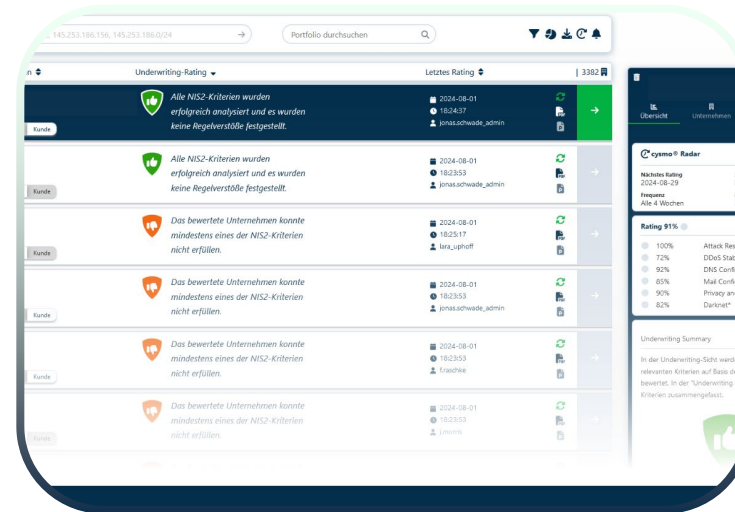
145.253.186.156, 145.253.186.0/24

Portfolio durchsuchen

n ⇕ Underwriting-Rating ▾ Letztes Rating ⇕ | 3382

Kunde
Alle NIS2-Kriterien wurden erfolgreich analysiert und es wurden keine Regelverstöße festgestellt.
2024-08-01
18:24:37
jonas.schwade_admin

Kunde
Alle NIS2-Kriterien wurden erfolgreich analysiert und es wurden keine Regelverstöße festgestellt.
2024-08-01
18:23:53
jonas.schwade_admin

Kunde
Das bewertete Unternehmen konnte mindestens eines der NIS2-Kriterien nicht erfüllen.
2024-08-01
18:25:17
lara_uphoff

Kunde
Das bewertete Unternehmen konnte mindestens eines der NIS2-Kriterien nicht erfüllen.
2024-08-01
18:23:53
jonas.schwade_admin

Kunde
Das bewertete Unternehmen konnte mindestens eines der NIS2-Kriterien nicht erfüllen.
2024-08-01
18:23:53
f.raschke

Kunde
Das bewertete Unternehmen konnte mindestens eines der NIS2-Kriterien nicht erfüllen.
2024-08-01
18:23:53
j.moens

Übersicht Unternehmen

cysmo® Radar
Nächstes Rating
2024-08-29
Frequenz
Alle 4 Wochen

Rating 91%
100% Attack Res
72% DDoS Stab
92% DNS Confi
85% Mail Confi
90% Privacy an
82% Darknet*

Underwriting Summary
In der Underwriting-Sicht werd relevanten Kriterien auf Basis d bewertet. In der "Underwriting Kriterien zusammengefasst.